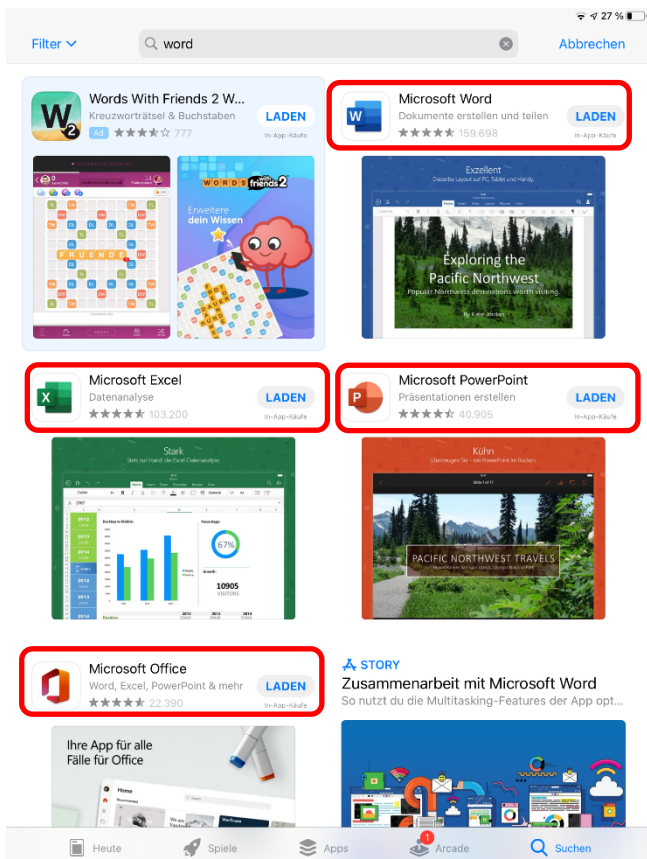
27 %

Filter

word

Abbrechen

Words With Friends 2 W...
Kreuzworträtsel & Buchstaben
Ad 777
LADEN
In-App-Käufe

FREUNDE

WORDS with friends 2
Erweitere dein Wissen

Microsoft Word
Dokumente erstellen und teilen
159.698
LADEN
In-App-Käufe

Exzellent
Exploring the Pacific Northwest
Popular Northwest destinations worth visiting.

Microsoft Excel
Datenanalyse
103.200
LADEN
In-App-Käufe

Stark
67%
10905
VISITORS

Microsoft PowerPoint
Präsentationen erstellen
40.905
LADEN
In-App-Käufe

Kühn
PACIFIC NORTHWEST TRAVELS

Microsoft Office
Word, Excel, PowerPoint & mehr
22.390
LADEN
In-App-Käufe

Ihre App für alle Fälle für Office

STORY
Zusammenarbeit mit Microsoft Word
So nutzt du die Multitasking-Features der App opt...

Heute
Spiele
Apps
1
Arcade
Suchen